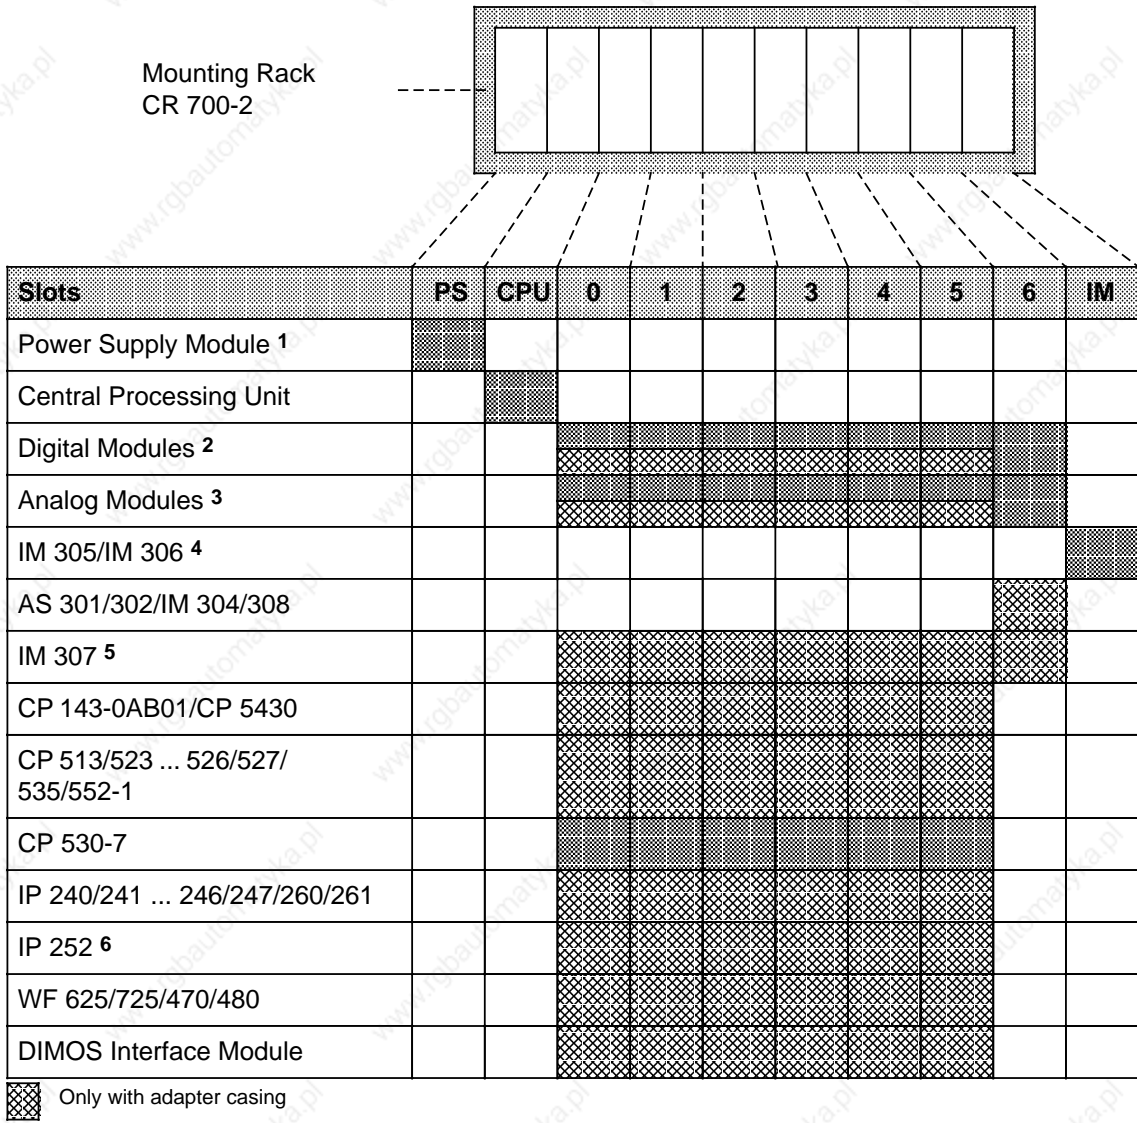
Mounting Rack
CR 700-2

| Slots | PS | CPU | 0 | 1 | 2 | 3 | 4 | 5 | 6 | IM |
|---|---|---|---|---|---|---|---|---|---|---|
| Power Supply Module 1 | | | | | | | | | | |
| Central Processing Unit | | | | | | | | | | |
| Digital Modules 2 | | | | | | | | | | |
| Analog Modules 3 | | | | | | | | | | |
| IM 305/IM 306 4 | | | | | | | | | | |
| AS 301/302/IM 304/308 | | | | | | | | | | |
| IM 307 5 | | | | | | | | | | |
| CP 143-0AB01/CP 5430 | | | | | | | | | | |
| CP 513/523 ... 526/527/ 535/552-1 | | | | | | | | | | |
| CP 530-7 | | | | | | | | | | |
| IP 240/241 ... 246/247/260/261 | | | | | | | | | | |
| IP 252 6 | | | | | | | | | | |
| WF 625/725/470/480 | | | | | | | | | | |
| DIMOS Interface Module | | | | | | | | | | |

Only with adapter casing